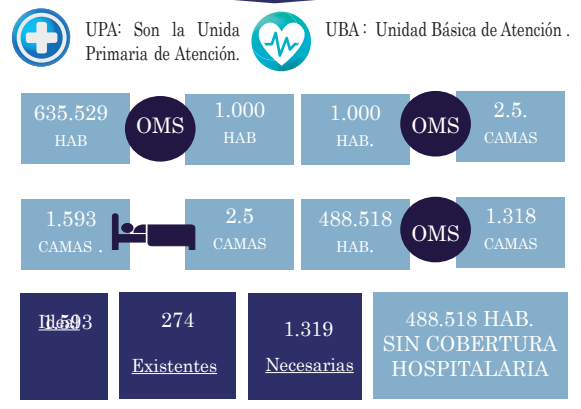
UPA: Son la Unida Primaria de Atención.

UBA: Unidad Básica de Atención .

635.529 HAB

OMS

1.000 HAB

1.000 HAB.

OMS

2.5. CAMAS

1.593 CAMAS .

2.5 CAMAS

488.518 HAB.

OMS

1.318 CAMAS

1.593 Ideal

274 Existentes

1.319 Necesarias

488.518 HAB. SIN COBERTURA HOSPITALARIA